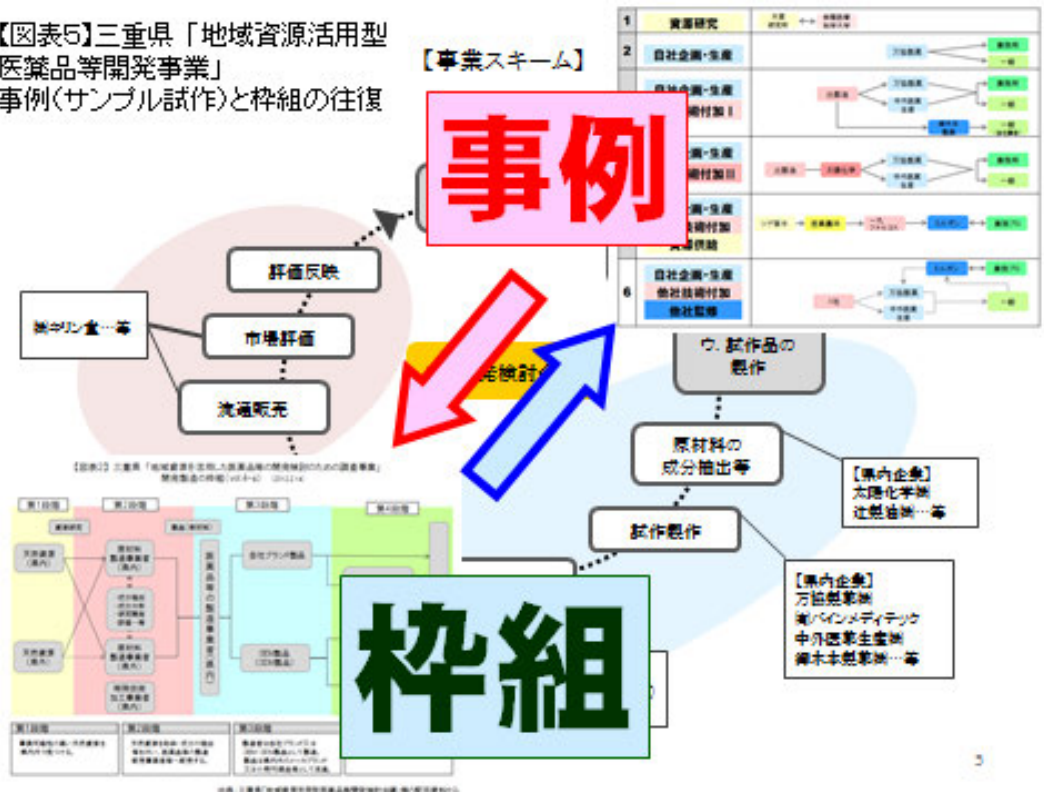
【図表5】三重県「地域資源活用型医薬品等開発事業」
事例(サンプル試作)と枠組の往復

【事業スキーム】

事例

| 1 | 資源研究 |
|---|---|
| 2 | 自社企画・生産 |
| 3 | 自社企画・生産 / 他社技術付加 I |
| 4 | 自社企画・生産 / 他社技術付加 II |
| 5 | 自社企画・生産 / 他社技術付加 / 資源供給 |
| 6 | 自社企画・生産 / 他社技術付加 / 他社監修 |

評価反映

㈱ヤリン堂…等

市場評価

流通販売

発検討

ウ. 試作品の製作

原材料の成分抽出等

【県内企業】
太陽化学㈱
辻製油㈱…等

試作製作

【県内企業】
万協製薬㈱
㈲パインメディテック
中外医薬生産㈱
御木本製薬㈱…等

第1段階
第2段階
第3段階
第4段階

枠組

5